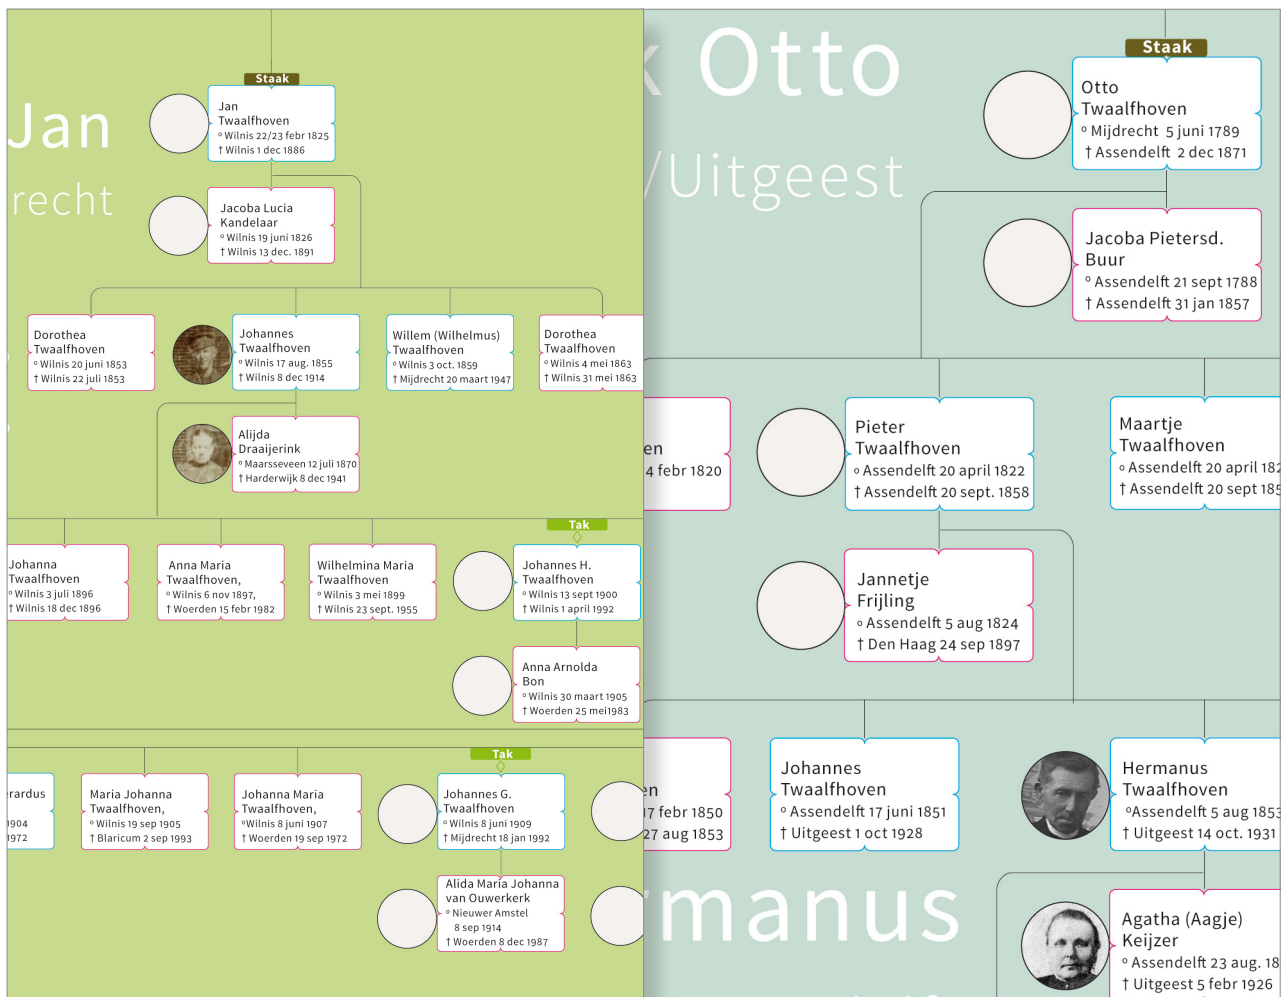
Jan
recht

Staak
Jan
Twaalfhoven
° Wilnis 22/23 febr 1825
† Wilnis 1 dec 1886

Jacoba Lucia
Kandelaar
° Wilnis 19 juni 1826
† Wilnis 13 dec. 1891

Dorothea
Twaalfhoven
° Wilnis 20 juni 1853
† Wilnis 22 juli 1853

Johannes
Twaalfhoven
° Wilnis 17 aug. 1855
† Wilnis 8 dec 1914

Willem (Wilhelmus)
Twaalfhoven
° Wilnis 3 oct. 1859
† Mijdrecht 20 maart 1947

Dorothea
Twaalfhoven
° Wilnis 4 mei 1863
† Wilnis 31 mei 1863

Alijda
Draaijerink
° Maarsseveen 12 juli 1870
† Harderwijk 8 dec 1941

Johanna
Twaalfhoven
° Wilnis 3 juli 1896
† Wilnis 18 dec 1896

Anna Maria
Twaalfhoven,
° Wilnis 6 nov 1897,
† Woerden 15 febr 1982

Wilhelmina Maria
Twaalfhoven
° Wilnis 3 mei 1899
† Wilnis 23 sept. 1955

Tak
Johannes H.
Twaalfhoven
° Wilnis 13 sept 1900
† Wilnis 1 april 1992

Anna Arnolda
Bon
° Wilnis 30 maart 1905
† Woerden 25 mei1983

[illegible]rardus
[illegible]1904
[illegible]1972

Maria Johanna
Twaalfhoven,
° Wilnis 19 sep 1905
† Blaricum 2 sep 1993

Johanna Maria
Twaalfhoven,
°Wilnis 8 juni 1907
† Woerden 19 sep 1972

Tak
Johannes G.
Twaalfhoven
° Wilnis 8 juni 1909
† Mijdrecht 18 jan 1992

Alida Maria Johanna
van Ouwerkerk
° Nieuwer Amstel
8 sep 1914
† Woerden 8 dec 1987

Otto
/Uitgeest

Staak
Otto
Twaalfhoven
° Mijdrecht 5 juni 1789
† Assendelft 2 dec 1871

Jacoba Pietersd.
Buur
° Assendelft 21 sept 1788
† Assendelft 31 jan 1857

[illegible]en
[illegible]4 febr 1820

Pieter
Twaalfhoven
° Assendelft 20 april 1822
† Assendelft 20 sept. 1858

Maartje
Twaalfhoven
° Assendelft 20 april 182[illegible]
† Assendelft 20 sept 185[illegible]

Jannetje
Frijling
° Assendelft 5 aug 1824
† Den Haag 24 sep 1897

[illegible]en
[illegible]7 febr 1850
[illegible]27 aug 1853

Johannes
Twaalfhoven
° Assendelft 17 juni 1851
† Uitgeest 1 oct 1928

Hermanus
Twaalfhoven
°Assendelft 5 aug 185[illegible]
† Uitgeest 14 oct. 1931

manus

Agatha (Aagje)
Keijzer
° Assendelft 23 aug. 18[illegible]
† Uitgeest 5 febr 1926